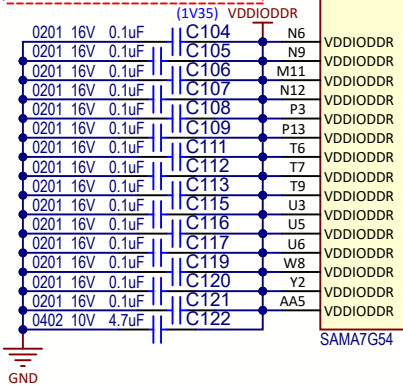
(1V35) VDDIODDR

0201 16V 0.1uF C104 N6 VDDIODDR
0201 16V 0.1uF C105 N9 VDDIODDR
0201 16V 0.1uF C106 M11 VDDIODDR
0201 16V 0.1uF C107 N12 VDDIODDR
0201 16V 0.1uF C108 P3 VDDIODDR
0201 16V 0.1uF C109 P13 VDDIODDR
0201 16V 0.1uF C111 T6 VDDIODDR
0201 16V 0.1uF C112 T7 VDDIODDR
0201 16V 0.1uF C113 T9 VDDIODDR
0201 16V 0.1uF C115 U3 VDDIODDR
0201 16V 0.1uF C116 U5 VDDIODDR
0201 16V 0.1uF C117 U6 VDDIODDR
0201 16V 0.1uF C119 W8 VDDIODDR
0201 16V 0.1uF C120 Y2 VDDIODDR
0201 16V 0.1uF C121 AA5 VDDIODDR
0402 10V 4.7uF C122

SAMA7G54

GND